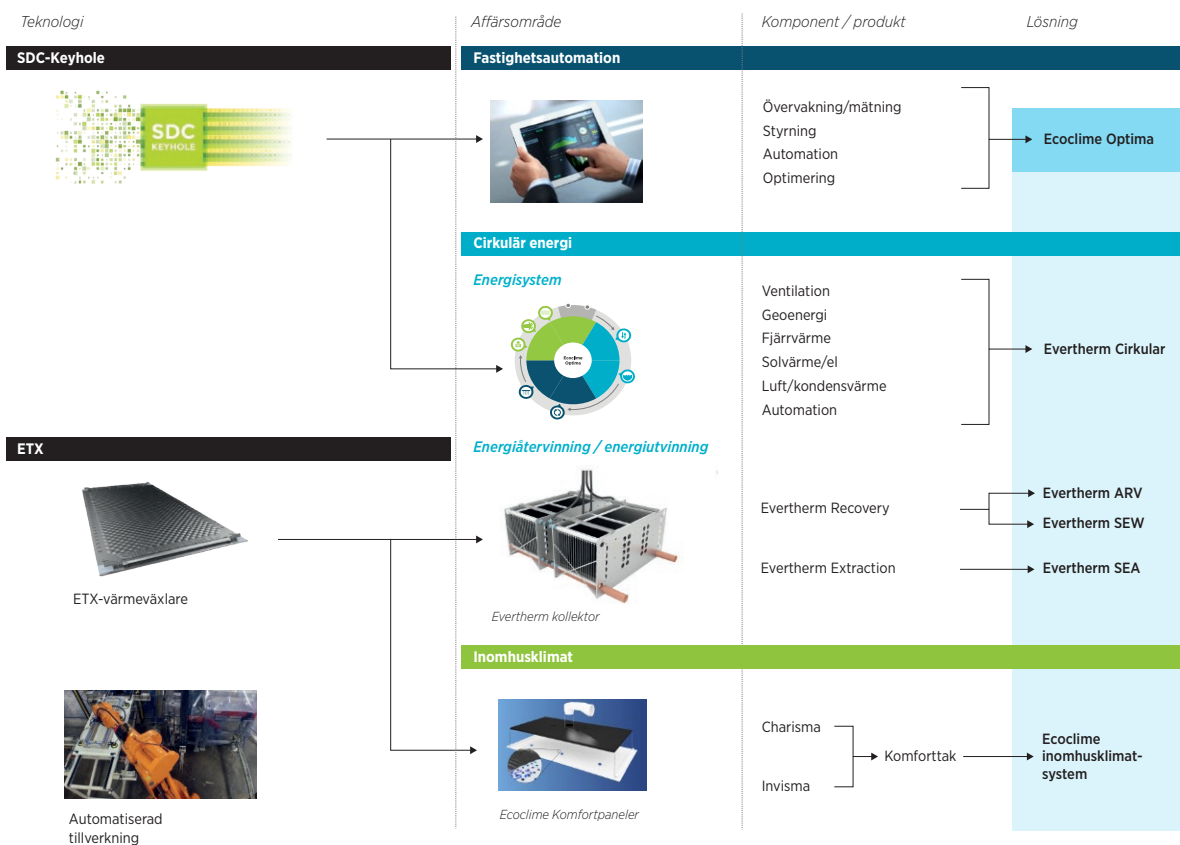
Teknologi

Affärsområde

Komponent / produkt

Lösning

SDC-Keyhole

SDC KEYHOLE

Fastighetsautomation

Övervakning/mätning
Styrning
Automation
Optimering

Ecoclime Optima

Cirkulär energi

Energisystem

Ecoclime Optima

Ventilation
Geoenergi
Fjärrvärme
Solvärme/el
Luft/kondensvärme
Automation

Evertherm Cirkular

ETX

Energiåtervinning / energiutvinning

Evertherm Recovery

Evertherm ARV

Evertherm SEW

Evertherm Extraction

Evertherm SEA

ETX-värmeväxlare

Evertherm kollektor

Inomhusklimat

Charisma

Komforttak

Ecoclime inomhusklimatsystem

Invisma

Automatiserad tillverkning

Ecoclime Komfortpaneler